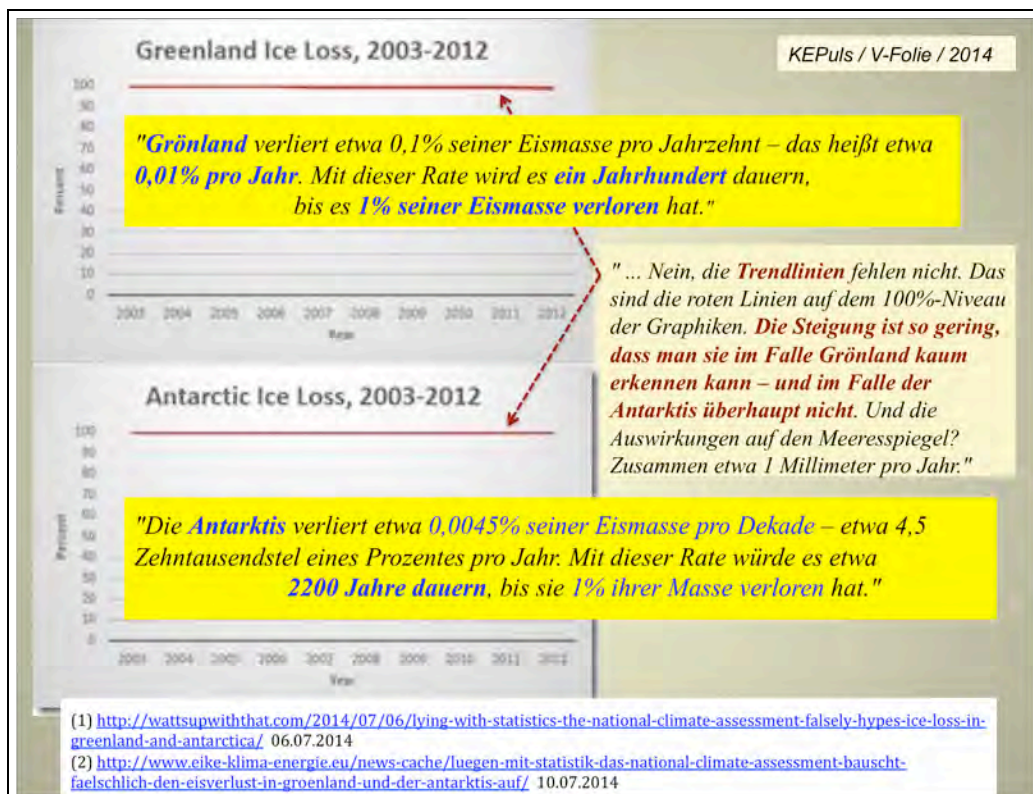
Greenland Ice Loss, 2003-2012

KEPuls / V-Folie / 2014

100
90
80
70
60
50
40
30
20
10
0

Percent

"Grönland verliert etwa 0,1% seiner Eismasse pro Jahrzehnt – das heißt etwa 0,01% pro Jahr. Mit dieser Rate wird es ein Jahrhundert dauern, bis es 1% seiner Eismasse verloren hat."

2003 2004 2005 2006 2007 2008 2009 2010 2011 2012

Year

" ... Nein, die Trendlinien fehlen nicht. Das sind die roten Linien auf dem 100%-Niveau der Graphiken. Die Steigung ist so gering, dass man sie im Falle Grönland kaum erkennen kann – und im Falle der Antarktis überhaupt nicht. Und die Auswirkungen auf den Meeresspiegel? Zusammen etwa 1 Millimeter pro Jahr."

Antarctic Ice Loss, 2003-2012

100
90
80
70
60
50
40
30
20
10
0

Percent

"Die Antarktis verliert etwa 0,0045% seiner Eismasse pro Dekade – etwa 4,5 Zehntausendstel eines Prozentes pro Jahr. Mit dieser Rate würde es etwa 2200 Jahre dauern, bis sie 1% ihrer Masse verloren hat."

2003 2004 2005 2006 2007 2008 2009 2010 2011 2012

Year

(1) http://wattsupwiththat.com/2014/07/06/lying-with-statistics-the-national-climate-assessment-falsely-hypes-ice-loss-in-greenland-and-antarctica/ 06.07.2014
(2) http://www.eike-klima-energie.eu/news-cache/luegen-mit-statistik-das-national-climate-assessment-bauscht-faelschlich-den-eisverlust-in-groenland-und-der-antarktis-auf/ 10.07.2014